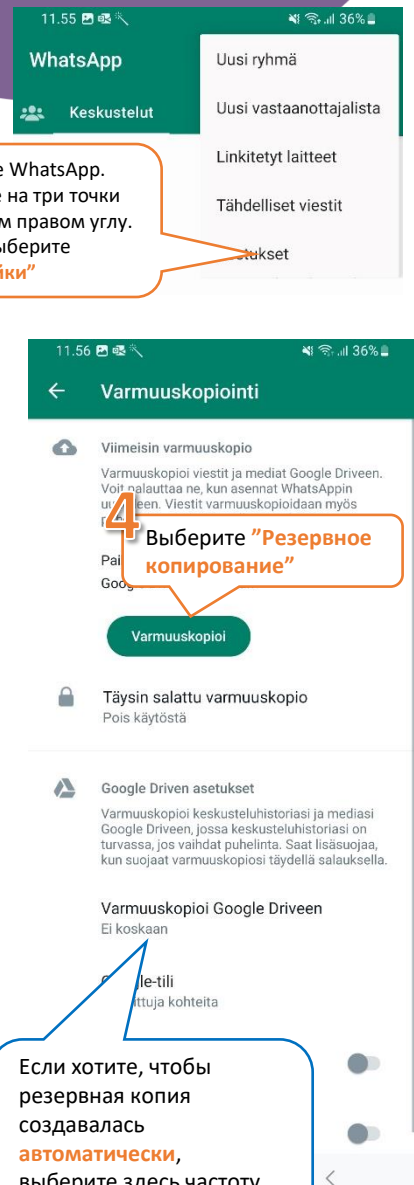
11.55 36%

WhatsApp

Keskustelut

Uusi ryhmä

Uusi vastaanottajalista

Linkitetyt laitteet

Tähdelliset viestit

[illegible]tukset

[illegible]e WhatsApp. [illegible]е на три точки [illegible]м правом углу. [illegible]ыберите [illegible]йки"

11.56 36%

Varmuuskopiointi

Viimeisin varmuuskopio

Varmuuskopioi viestit ja mediat Google Driveen. Voit palauttaa ne, kun asennat WhatsAppin u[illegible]een. Viestit varmuuskopioidaan myös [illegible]

Pai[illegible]

Goo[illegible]

4 Выберите "Резервное копирование"

Varmuuskopioi

Täysin salattu varmuuskopio

Pois käytöstä

Google Driven asetukset

Varmuuskopioi keskusteluhistoriasi ja mediasi Google Driveen, jossa keskusteluhistoriasi on turvassa, jos vaihdat puhelinta. Saat lisäsuojaa, kun suojaat varmuuskopiosi täydellä salauksella.

Varmuuskopioi Google Driveen

Ei koskaan

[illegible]le-tili

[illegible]ttuja kohteita

Если хотите, чтобы резервная копия создавалась автоматически, выберите здесь частоту